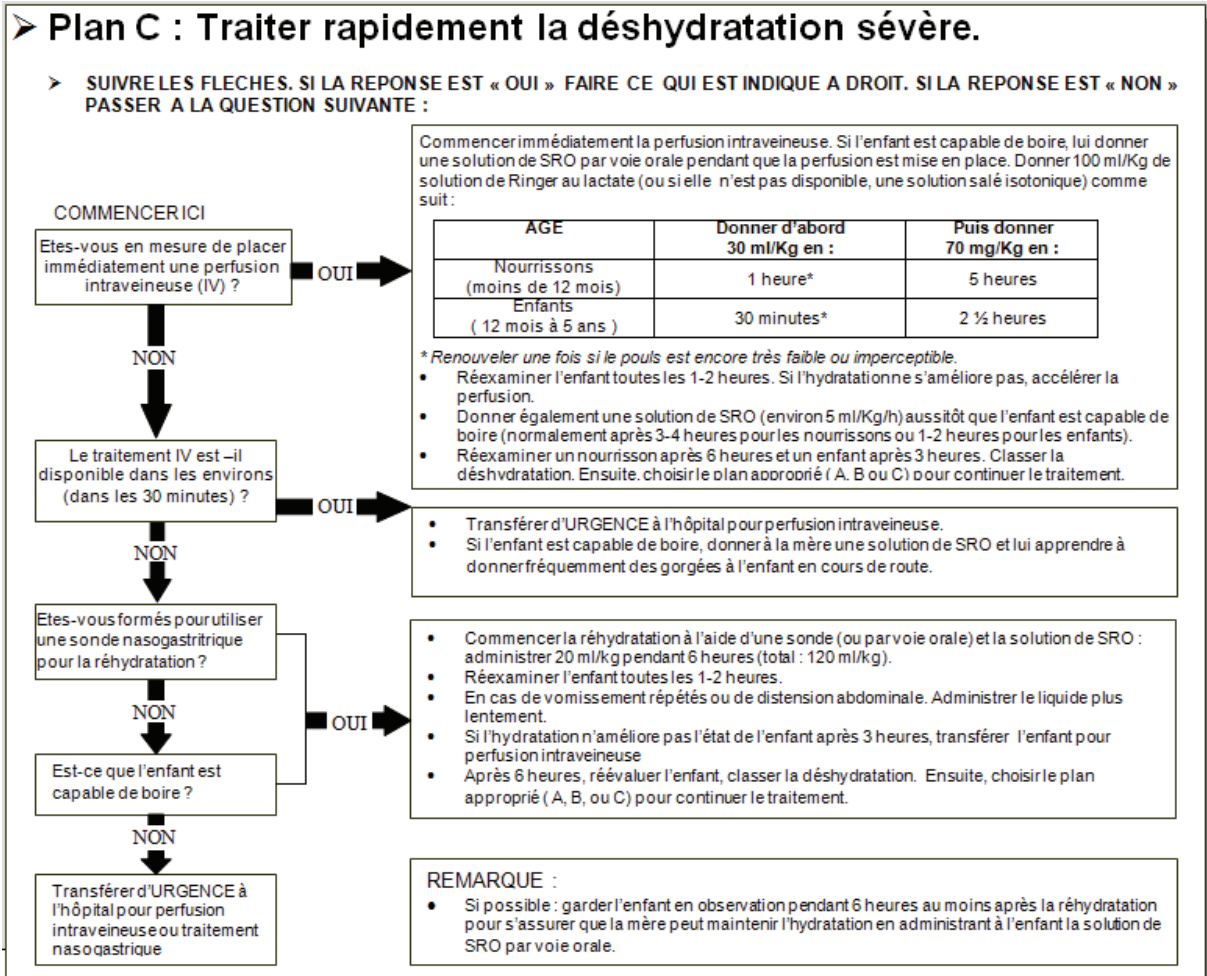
➢ Plan C : Traiter rapidement la déshydratation sévère.

➢ SUIVRE LES FLECHES. SI LA REPONSE EST « OUI » FAIRE CE QUI EST INDIQUE A DROIT. SI LA REPONSE EST « NON » PASSER A LA QUESTION SUIVANTE :

COMMENCER ICI

Etes-vous en mesure de placer immédiatement une perfusion intraveineuse (IV) ?

OUI

Commencer immédiatement la perfusion intraveineuse. Si l'enfant est capable de boire, lui donner une solution de SRO par voie orale pendant que la perfusion est mise en place. Donner 100 ml/Kg de solution de Ringer au lactate (ou si elle n'est pas disponible, une solution salé isotonique) comme suit :

| AGE | Donner d'abord 30 ml/Kg en : | Puis donner 70 mg/Kg en : |
|---|---|---|
| Nourrissons (moins de 12 mois) | 1 heure* | 5 heures |
| Enfants ( 12 mois à 5 ans ) | 30 minutes* | 2 ½ heures |

* Renouveler une fois si le pouls est encore très faible ou imperceptible.
• Réexaminer l'enfant toutes les 1-2 heures. Si l'hydratationne s'améliore pas, accélérer la perfusion.
• Donner également une solution de SRO (environ 5 ml/Kg/h) aussitôt que l'enfant est capable de boire (normalement après 3-4 heures pour les nourrissons ou 1-2 heures pour les enfants).
• Réexaminer un nourrisson après 6 heures et un enfant après 3 heures. Classer la déshydratation. Ensuite, choisir le plan approprié ( A, B ou C) pour continuer le traitement.

NON

Le traitement IV est –il disponible dans les environs (dans les 30 minutes) ?

OUI

• Transférer d'URGENCE à l'hôpital pour perfusion intraveineuse.
• Si l'enfant est capable de boire, donner à la mère une solution de SRO et lui apprendre à donner fréquemment des gorgées à l'enfant en cours de route.

NON

Etes-vous formés pour utiliser une sonde nasogastritrique pour la réhydratation ?

NON

Est-ce que l'enfant est capable de boire ?

OUI

• Commencer la réhydratation à l'aide d'une sonde (ou par voie orale) et la solution de SRO : administrez 20 ml/kg pendant 6 heures (total : 120 ml/kg).
• Réexaminer l'enfant toutes les 1-2 heures.
• En cas de vomissement répétés ou de distension abdominale. Administrer le liquide plus lentement.
• Si l'hydratation n'améliore pas l'état de l'enfant après 3 heures, transférer l'enfant pour perfusion intraveineuse
• Après 6 heures, réévaluer l'enfant, classer la déshydratation. Ensuite, choisir le plan approprié ( A, B, ou C) pour continuer le traitement.

NON

Transférer d'URGENCE à l'hôpital pour perfusion intraveineuse ou traitement nasogastrique

REMARQUE :
• Si possible : garder l'enfant en observation pendant 6 heures au moins après la réhydratation pour s'assurer que la mère peut maintenir l'hydratation en administrant à l'enfant la solution de SRO par voie orale.